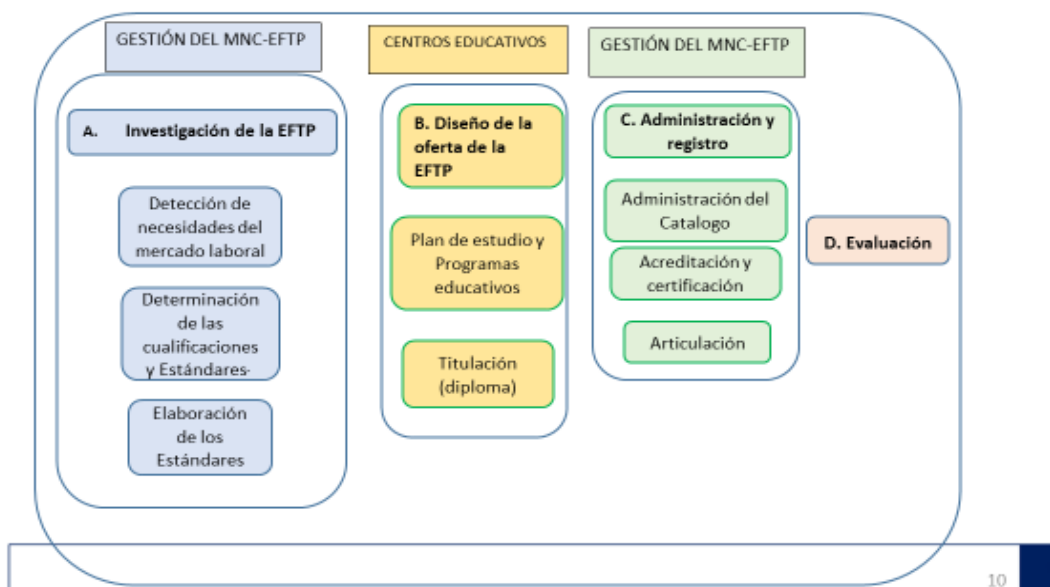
GESTIÓN DEL MNC-EFTP

A. Investigación de la EFTP

Detección de necesidades del mercado laboral

Determinación de las cualificaciones y Estándares·

Elaboración de los Estándares

CENTROS EDUCATIVOS

B. Diseño de la oferta de la EFTP

Plan de estudio y Programas educativos

Titulación (diploma)

GESTIÓN DEL MNC-EFTP

C. Administración y registro

Administración del Catalogo

Acreditación y certificación

Articulación

D. Evaluación

10